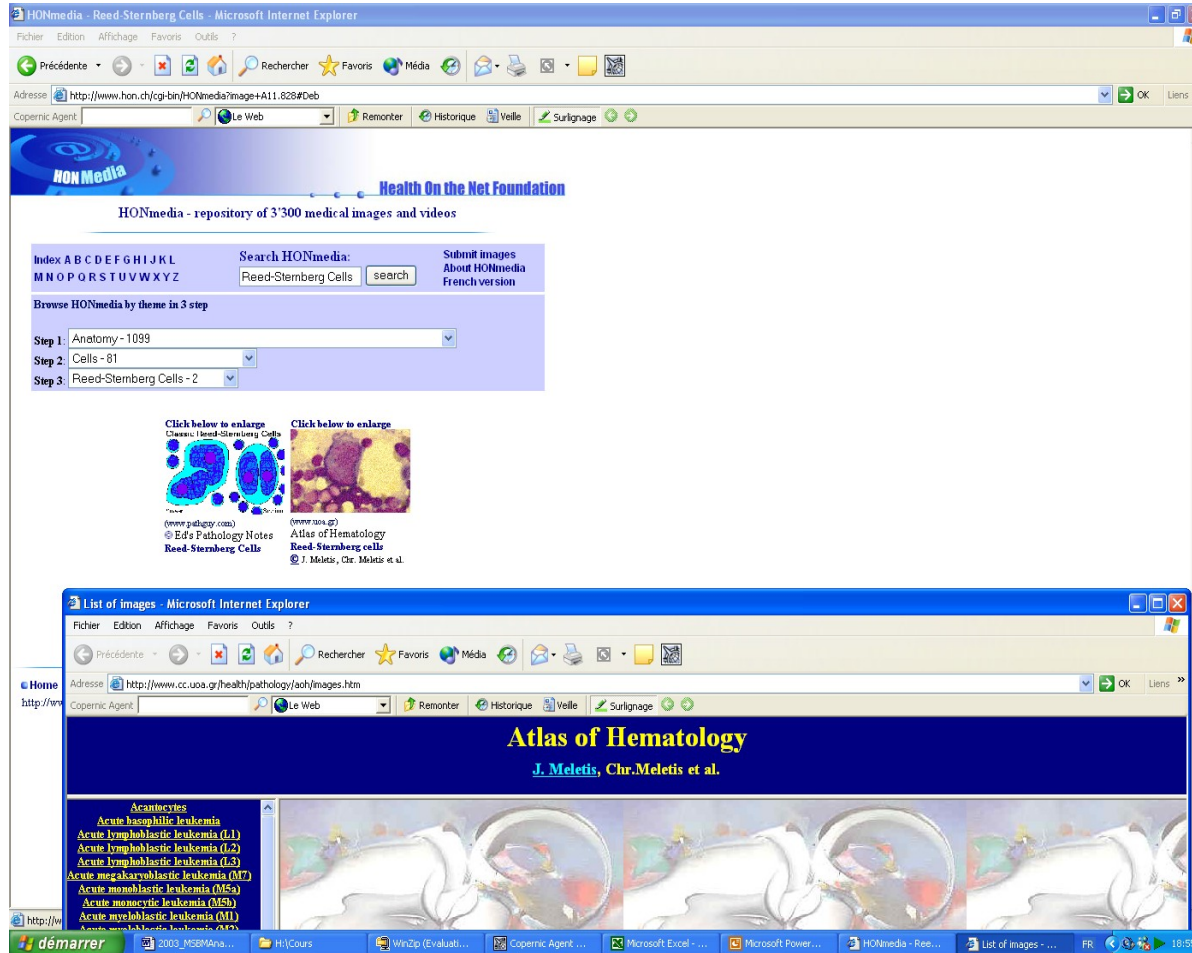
HONmedia - Reed-Sternberg Cells - Microsoft Internet Explorer

Fichier Edition Affichage Favoris Outils ?

Précédente Rechercher Favoris Média

Adresse http://www.hon.ch/cgi-bin/HONmedia?image+A11.828#Deb OK Liens

Copernic Agent Le Web Remonter Historique Veille Surlignage

HON Media

Health On the Net Foundation

HONmedia - repository of 3'300 medical images and videos

Index A B C D E F G H I J K L M N O P Q R S T U V W X Y Z

Search HONmedia:

Reed-Sternberg Cells search

Submit images
About HONmedia
French version

Browse HONmedia by theme in 3 step

Step 1: Anatomy - 1099

Step 2: Cells - 81

Step 3: Reed-Sternberg Cells - 2

Click below to enlarge
Classic Reed-Sternberg Cells

(www.pathguy.com)
Ed's Pathology Notes
Reed-Sternberg Cells

Click below to enlarge

(www.uoa.gr)
Atlas of Hematology
Reed-Sternberg cells
© J. Meletis, Chr. Meletis et al.

Home
http://ww

List of images - Microsoft Internet Explorer

Fichier Edition Affichage Favoris Outils ?

Précédente Rechercher Favoris Média

Adresse http://www.cc.uoa.gr/health/pathology/aoh/images.htm OK Liens

Copernic Agent Le Web Remonter Historique Veille Surlignage

Atlas of Hematology

J. Meletis, Chr.Meletis et al.

Acantocytes
Acute basophilic leukemia
Acute lymphoblastic leukemia (L1)
Acute lymphoblastic leukemia (L2)
Acute lymphoblastic leukemia (L3)
Acute megakaryoblastic leukemia (M7)
Acute monoblastic leukemia (M5a)
Acute monocytic leukemia (M5b)
Acute myeloblastic leukemia (M1)
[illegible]

http://w

démarrer 2003_MSBMAna... H:\Cours WinZip (Evaluati... Copernic Agent ... Microsoft Excel - ... Microsoft Power... HONmedia - Ree... List of images - ... FR 18:5